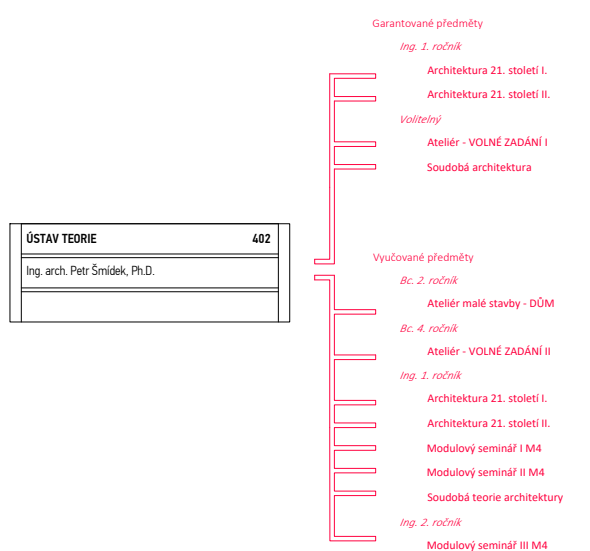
ÚSTAV TEORIE 402

Ing. arch. Petr Šmídek, Ph.D.

Garantované předměty

Ing. 1. ročník

Architektura 21. století I.

Architektura 21. století II.

Volitelný

Ateliér - VOLNÉ ZADÁNÍ I

Soudobá architektura

Vyučované předměty

Bc. 2. ročník

Ateliér malé stavby - DŮM

Bc. 4. ročník

Ateliér - VOLNÉ ZADÁNÍ II

Ing. 1. ročník

Architektura 21. století I.

Architektura 21. století II.

Modulový seminář I M4

Modulový seminář II M4

Soudobá teorie architektury

Ing. 2. ročník

Modulový seminář III M4